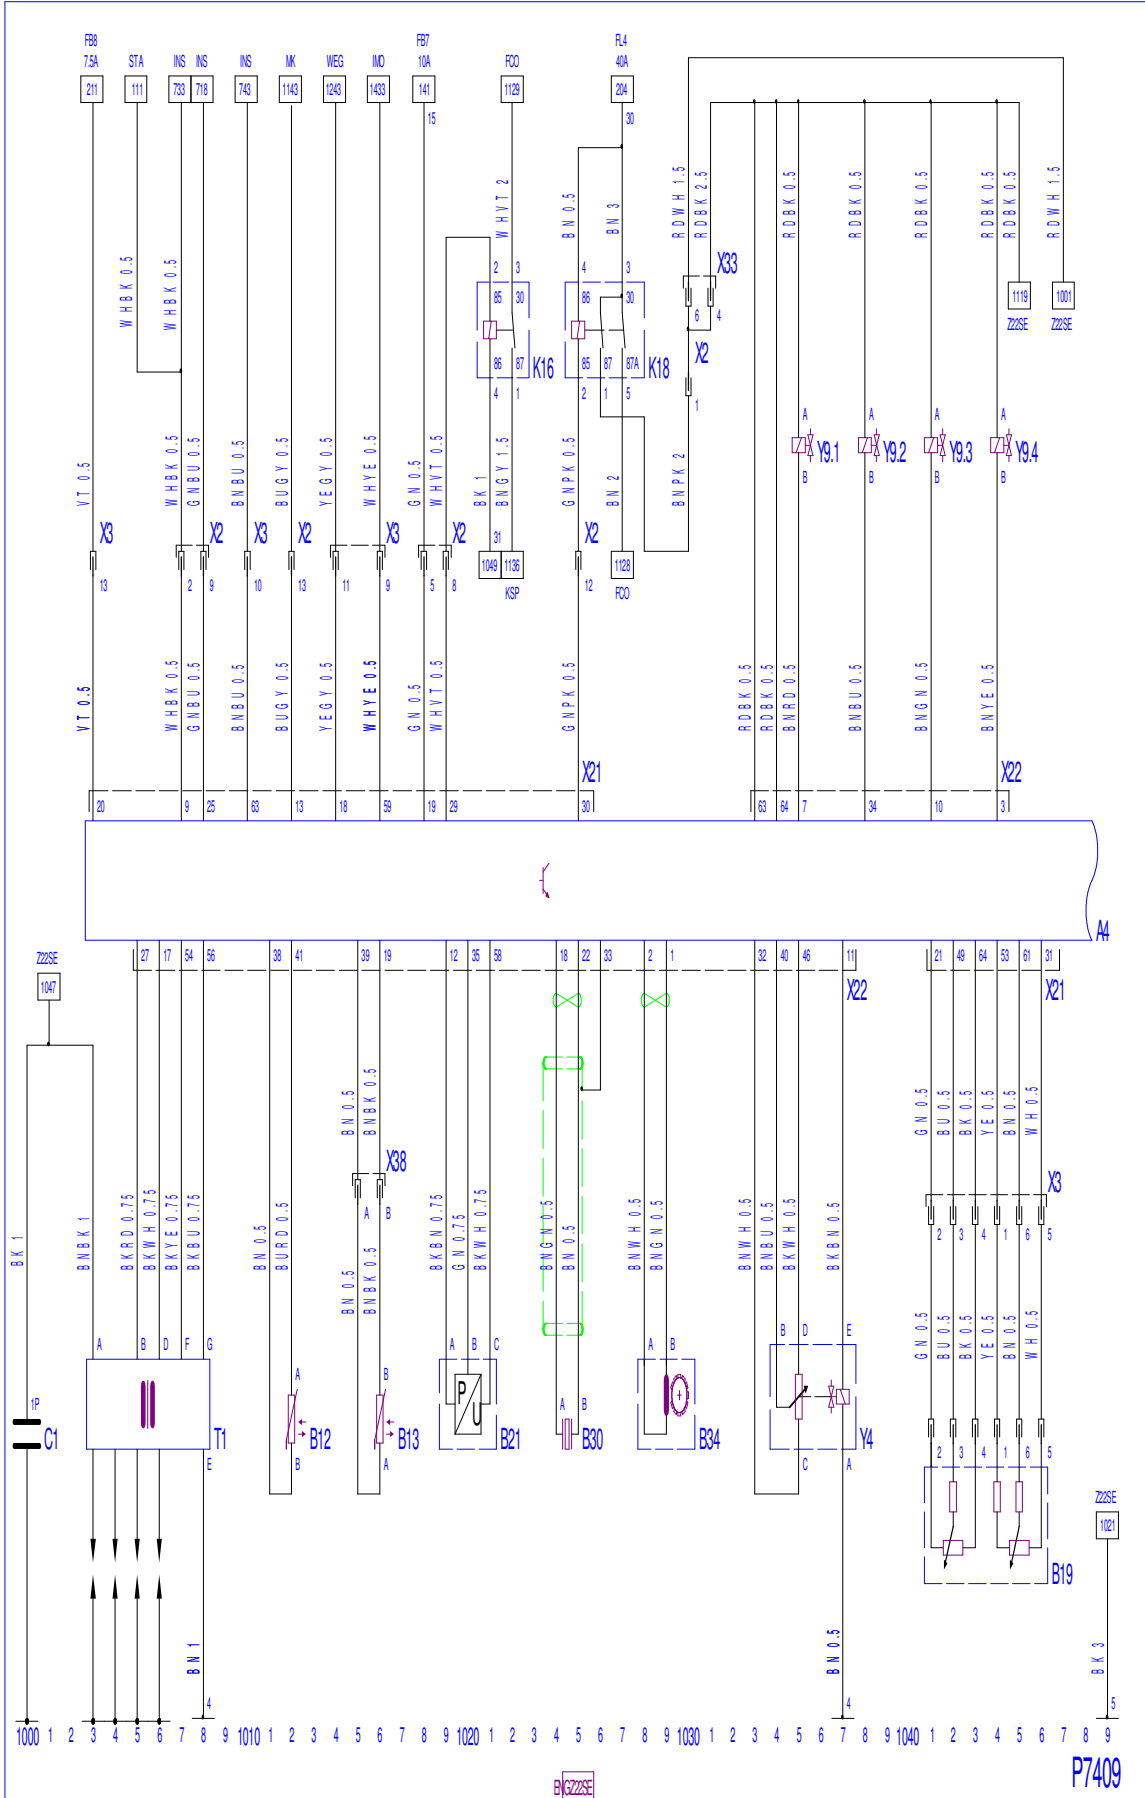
FB8 7.5A
211
STA
111
INS
733
INS
718
INS
743
MK
1143
WEG
1243
IMO
1433
FB7 10A
141
15
FCO
1129
FL4 40A
204
30

W H B K 0.5
W H B K 0.5
W H V T 2
B N 0.5
B N 3
R D W H 1.5
R D B K 2.5
R D B K 0.5
R D B K 0.5
R D B K 0.5
R D B K 0.5
R D B K 0.5
R D W H 1.5

2 3
85 30
86 87
K16
4 1
4 3
86 30
85 87 87A
K18
2 1 5
X33
6 4
X2
1
1119
Z22SE
1001
Z22SE

A Y9.1 B
A Y9.2 B
A Y9.3 B
A Y9.4 B

V T 0.5
W H B K 0.5
G N B U 0.5
B N B U 0.5
B U G Y 0.5
Y E G Y 0.5
W H Y E 0.5
G N 0.5
W H V T 0.5
B K 1
B N G Y 1.5
G N P K 0.5
B N 2
B N P K 2

X3 13
X2 2 9
X3 10
X2 13
11
X3 9
5 8
X2
31
1049 1136
KSP
X2 12
1128
FCO

V T 0.5
W H B K 0.5
G N B U 0.5
B N B U 0.5
B U G Y 0.5
Y E G Y 0.5
W H Y E 0.5
G N 0.5
W H V T 0.5
G N P K 0.5
R D B K 0.5
R D B K 0.5
B N R D 0.5
B N B U 0.5
B N G N 0.5
B N Y E 0.5

X21
X22
20 9 25 63 13 18 59 19 29 30
63 64 7 34 10 3

A4

27 17 54 56 38 41 39 19 12 35 58 18 22 33 2 1 32 40 46 11
X22
21 49 64 53 61 31
X21

Z22SE
1047

B N 0.5
B N B K 0.5
X38
A B

G N 0.5
B U 0.5
B K 0.5
Y E 0.5
B N 0.5
W H 0.5
X3
2 3 4 1 6 5

B K 1
B N B K 1
B K R D 0.75
B K W H 0.75
B K Y E 0.75
B K B U 0.75
B N 0.5
B U R D 0.5
B N 0.5
B N B K 0.5
B K B N 0.75
G N 0.75
B K W H 0.75
B N G N 0.5
B N 0.5
B N W H 0.5
B N G N 0.5
B N W H 0.5
B N B U 0.5
B K W H 0.5
B K B N 0.5

G N 0.5
B U 0.5
B K 0.5
Y E 0.5
B N 0.5
W H 0.5

A B D F G
1P
C1
T1
E
A
B12
B
B
B13
A
A B C
P U
B21
A B
B30
A B
B34
B D E
Y4
C A
2 3 4 1 6 5
B19
Z22SE
1021

B N 1
4
B N 0.5
4
B K 3
5

1000 1 2 3 4 5 6 7 8 9 1010 1 2 3 4 5 6 7 8 9 1020 1 2 3 4 5 6 7 8 9 1030 1 2 3 4 5 6 7 8 9 1040 1 2 3 4 5 6 7 8 9

ENGZ22SE
P7409